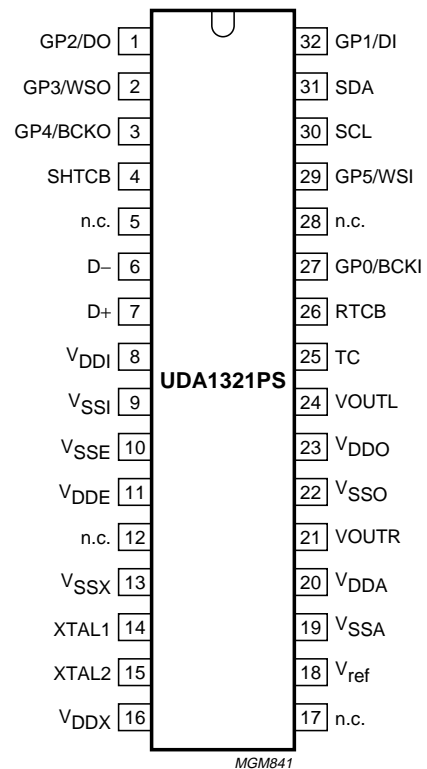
GP2/DO 1
GP3/WSO 2
GP4/BCKO 3
SHTCB 4
n.c. 5
D− 6
D+ 7
$V_{DDI}$ 8
$V_{SSI}$ 9
$V_{SSE}$ 10
$V_{DDE}$ 11
n.c. 12
$V_{SSX}$ 13
XTAL1 14
XTAL2 15
$V_{DDX}$ 16

32 GP1/DI
31 SDA
30 SCL
29 GP5/WSI
28 n.c.
27 GP0/BCKI
26 RTCB
25 TC
24 VOUTL
23 $V_{DDO}$
22 $V_{SSO}$
21 VOUTR
20 $V_{DDA}$
19 $V_{SSA}$
18 $V_{ref}$
17 n.c.

UDA1321PS

MGM841